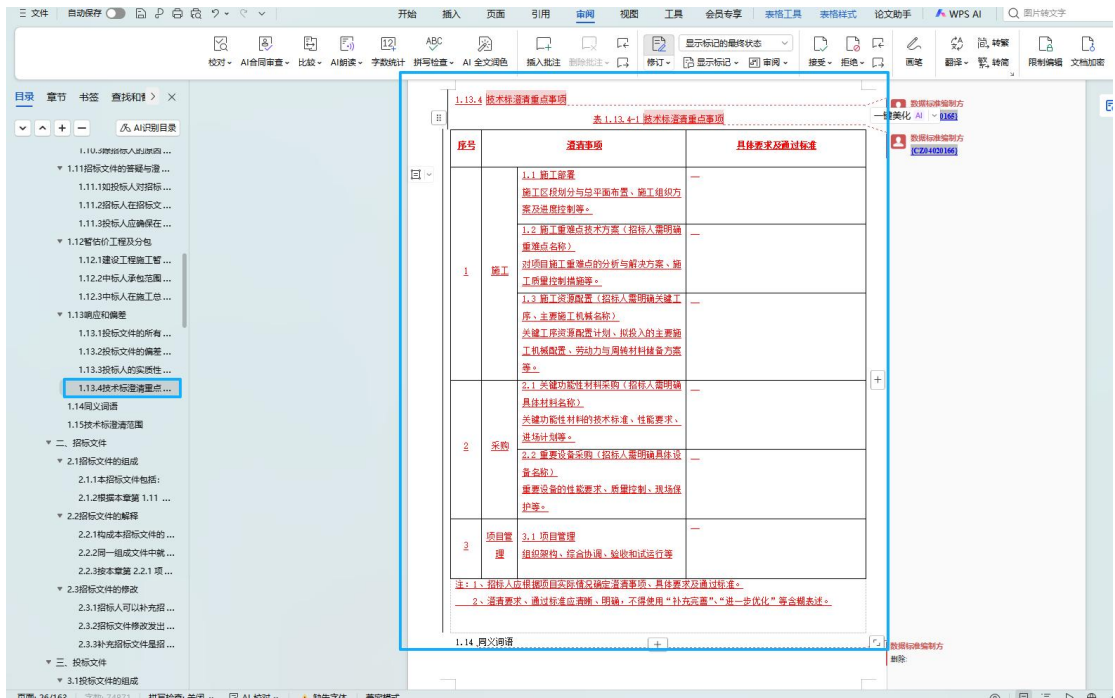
三 文件 | 自动保存 | 开始 插入 页面 引用 审阅 视图 工具 会员专享 表格工具 表格样式 论文助手 WPS AI 图片转文字

校对 AI合同审查 比较 AI朗读 字数统计 拼写检查 AI 全文润色 插入批注 删除批注 修订 显示标记的最终状态 显示标记 审阅 接受 拒绝 画笔 翻译 繁转简 简转繁 限制编辑 文档加密

目录 章节 书签 查找和替换 ×

AI识别目录

1.10.3除招标人的原因…
▼ 1.11招标文件的答疑与澄…
1.11.1如投标人对招标…
1.11.2招标人在招标文…
1.11.3投标人应确保在…
▼ 1.12暂估价工程及分包
1.12.1建设工程施工暂…
1.12.2中标人承包范围…
1.12.3中标人在施工总…
▼ 1.13响应和偏差
1.13.1投标文件的所有…
1.13.2投标文件的偏差…
1.13.3投标人的实质性…
1.13.4技术标澄清重点…
1.14同义词语
1.15技术标澄清范围
▼ 二、招标文件
▼ 2.1招标文件的组成
2.1.1本招标文件包括:
2.1.2根据本章第 1.11 …
▼ 2.2招标文件的解释
2.2.1构成本招标文件的…
2.2.2同一组成文件中就…
2.2.3按本章第 2.2.1 项…
▼ 2.3招标文件的修改
2.3.1招标人可以补充招…
2.3.2招标文件修改发出…
2.3.3补充招标文件是招…
▼ 三、投标文件
▼ 3.1投标文件的组成

1.13.4 技术标澄清重点事项

表 1.13.4-1 技术标澄清重点事项

| 序号 | | 澄清事项 | 具体要求及通过标准 |
|---|---|---|---|
| 1 | 施工 | 1.1 施工部署<br>施工区段划分与总平面布置、施工组织方案及进度控制等。 | — |
| | | 1.2 施工重难点技术方案（招标人需明确重难点名称）<br>对项目施工重难点的分析与解决方案、施工质量控制措施等。 | — |
| | | 1.3 施工资源配置（招标人需明确关键工序、主要施工机械名称）<br>关键工序资源配置计划、拟投入的主要施工机械配置、劳动力与周转材料储备方案等。 | — |
| 2 | 采购 | 2.1 关键功能性材料采购（招标人需明确具体材料名称）<br>关键功能性材料的技术标准、性能要求、进场计划等。 | — |
| | | 2.2 重要设备采购（招标人需明确具体设备名称）<br>重要设备的性能要求、质量控制、现场保护等。 | — |
| 3 | 项目管理 | 3.1 项目管理<br>组织架构、综合协调、验收和试运行等 | — |

注：1、招标人应根据项目实际情况确定澄清事项、具体要求及通过标准。
2、澄清要求、通过标准应清晰、明确，不得使用"补充完善"、"进一步优化"等含糊表述。

1.14 同义词语

数据标准编制方
一键美化 AI 01681
数据标准编制方
[CZ04020166]
数据标准编制方
删除

页面: 26/163 字数: 74871 拼写检查: 关闭 AI 校对 勘误文件 兼容模式